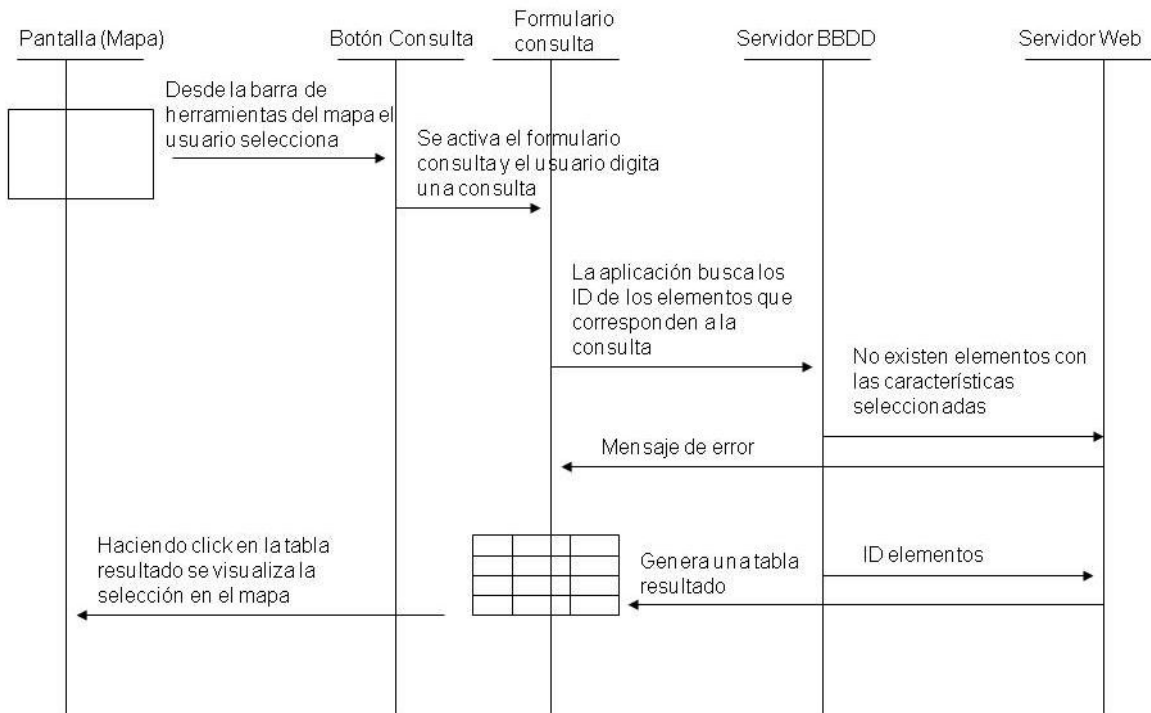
Pantalla (Mapa)

Botón Consulta

Formulario consulta

Servidor BBDD

Servidor Web

Desde la barra de herramientas del mapa el usuario selecciona

Se activa el formulario consulta y el usuario digita una consulta

La aplicación busca los ID de los elementos que corresponden a la consulta

No existen elementos con las características seleccionadas

Mensaje de error

Haciendo click en la tabla resultado se visualiza la selección en el mapa

Genera una tabla resultado

ID elementos